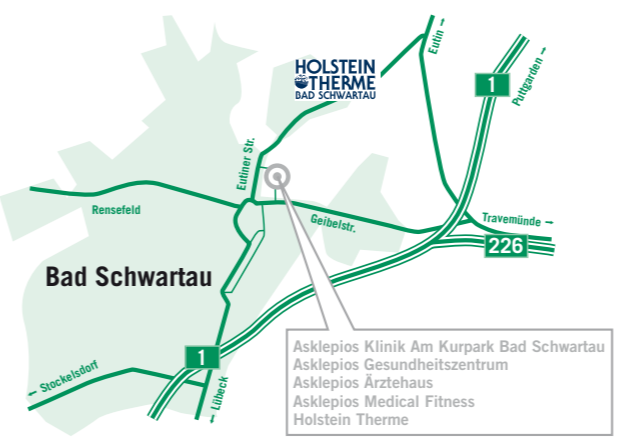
HOLSTEIN THERME
BAD SCHWARTAU

Eutin →

1

Puttgarden →

Eutiner Str.

Rensefeld

Geibelstr.

Travemünde →

226

Bad Schwartau

1

← Stockelsdorf

← Lübeck

Asklepios Klinik Am Kurpark Bad Schwartau
Asklepios Gesundheitszentrum
Asklepios Ärztehaus
Asklepios Medical Fitness
Holstein Therme